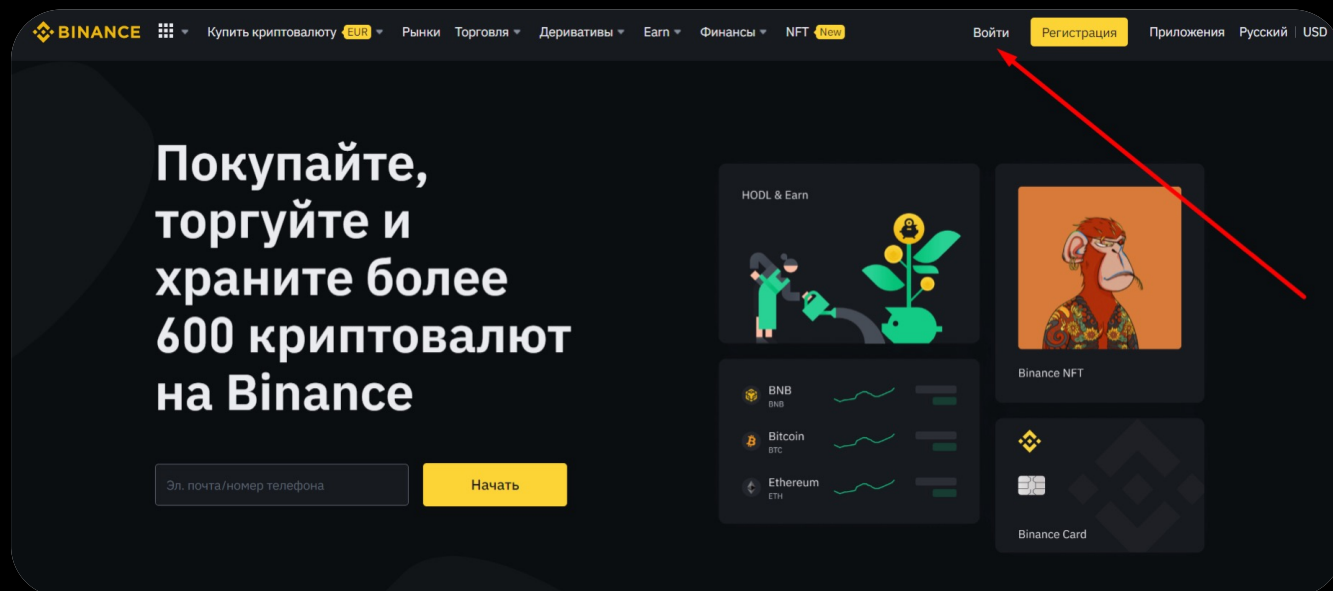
BINANCE Купить криптовалюту EUR Рынки Торговля Деривативы Earn Финансы NFT New Войти Регистрация Приложения Русский USD

Покупайте, торгуйте и храните более 600 криптовалют на Binance

Эл. почта/номер телефона

Начать

HODL & Earn

BNB
BNB

Bitcoin
BTC

Ethereum
ETH

Binance NFT

Binance Card